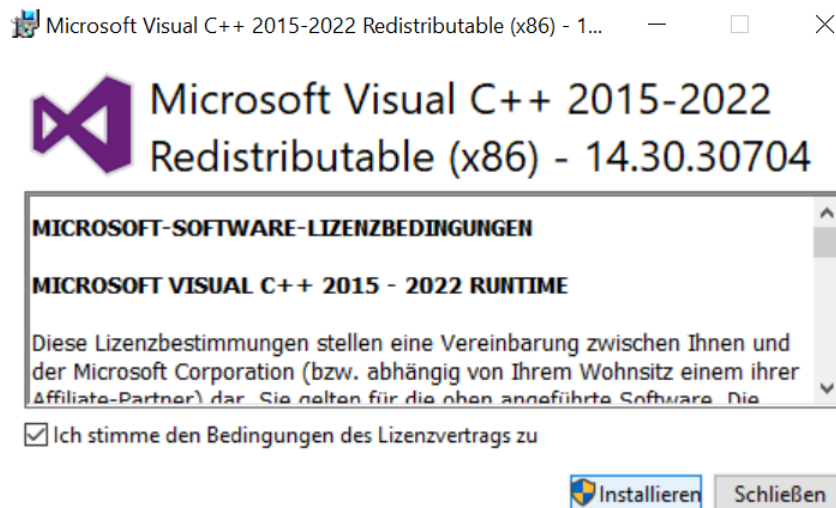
Microsoft Visual C++ 2015-2022 Redistributable (x86) - 1...

Microsoft Visual C++ 2015-2022 Redistributable (x86) - 14.30.30704

MICROSOFT-SOFTWARE-LIZENZBEDINGUNGEN

MICROSOFT VISUAL C++ 2015 - 2022 RUNTIME

Diese Lizenzbestimmungen stellen eine Vereinbarung zwischen Ihnen und der Microsoft Corporation (bzw. abhängig von Ihrem Wohnsitz einem ihrer Affiliate-Partner) dar. Sie gelten für die oben angeführte Software. Die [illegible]

Ich stimme den Bedingungen des Lizenzvertrags zu

Installieren

Schließen